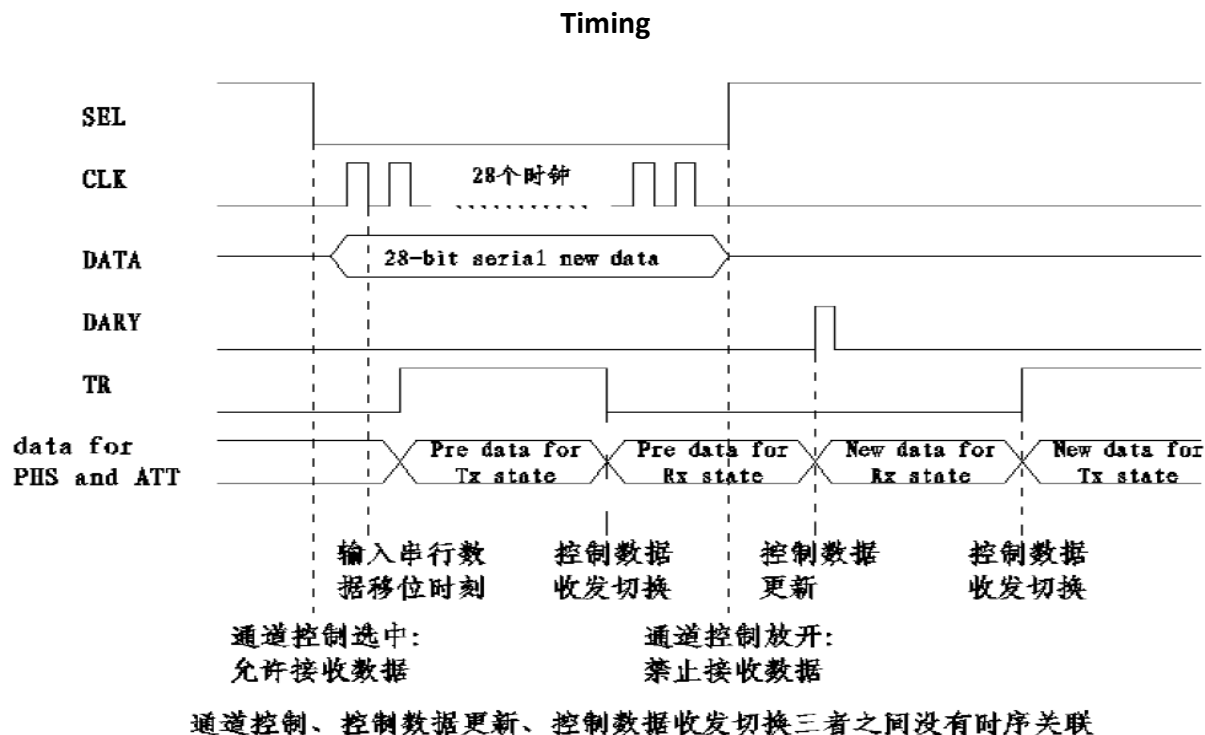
Timing

SEL

CLK

28个时钟

DATA

28-bit serial new data

DARY

TR

data for PHS and ATT

Pre data for Tx state

Pre data for Rx state

New data for Rx state

New data for Tx state

输入串行数据移位时刻

控制数据收发切换

控制数据更新

控制数据收发切换

通道控制选中:允许接收数据

通道控制放开:禁止接收数据

通道控制、控制数据更新、控制数据收发切换三者之间没有时序关联